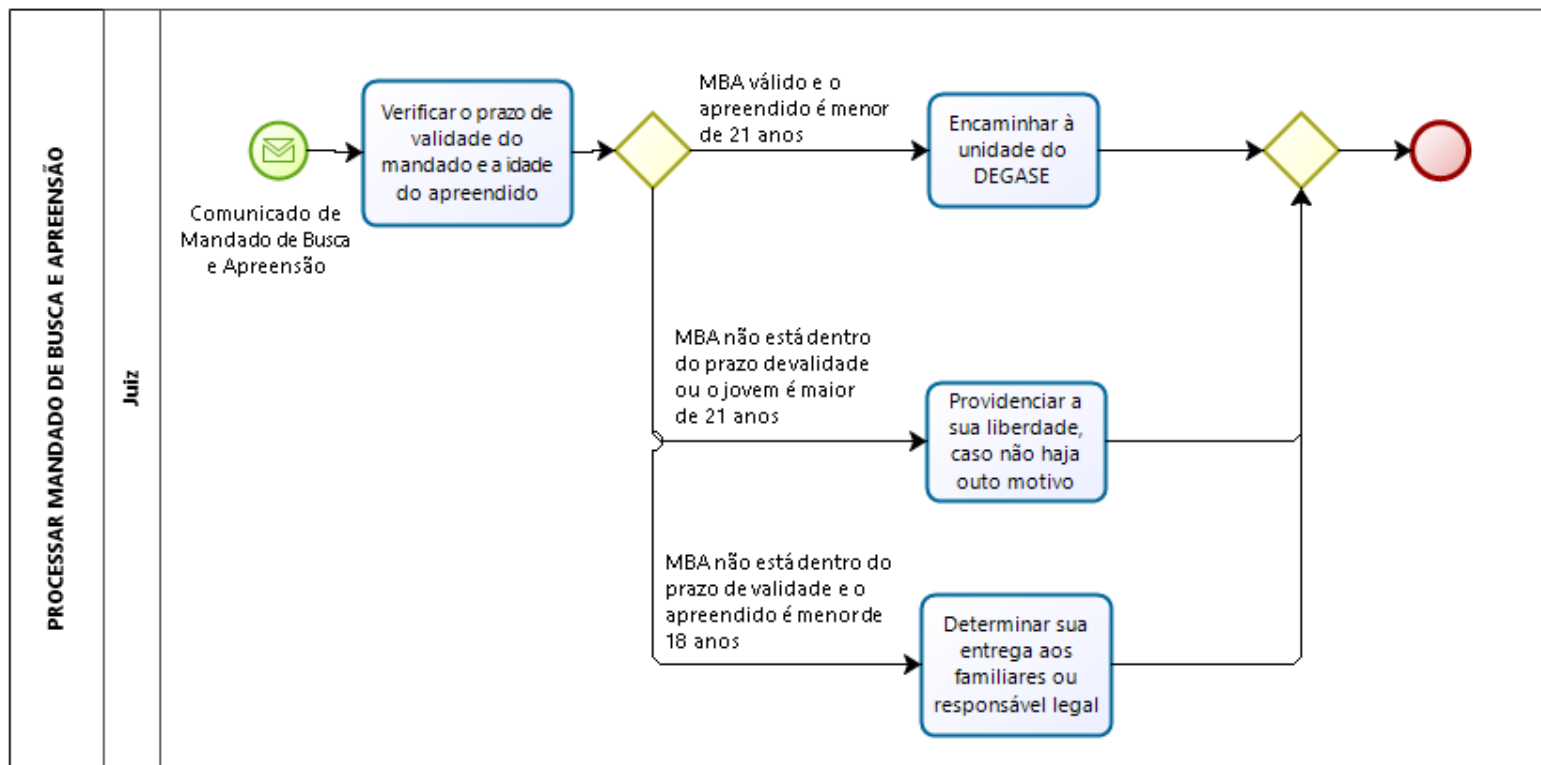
PROCESSAR MANDADO DE BUSCA E APREENSÃO

Juiz

Comunicado de Mandado de Busca e Apreensão

Verificar o prazo de validade do mandado e a idade do apreendido

MBA válido e o apreendido é menor de 21 anos

Encaminhar à unidade do DEGASE

MBA não está dentro do prazo devalidade ou o jovem é maior de 21 anos

Providenciar a sua liberdade, caso não haja outo motivo

MBA não está dentro do prazo de validade e o apreendido é menorde 18 anos

Determinar sua entrega aos familiares ou responsável legal